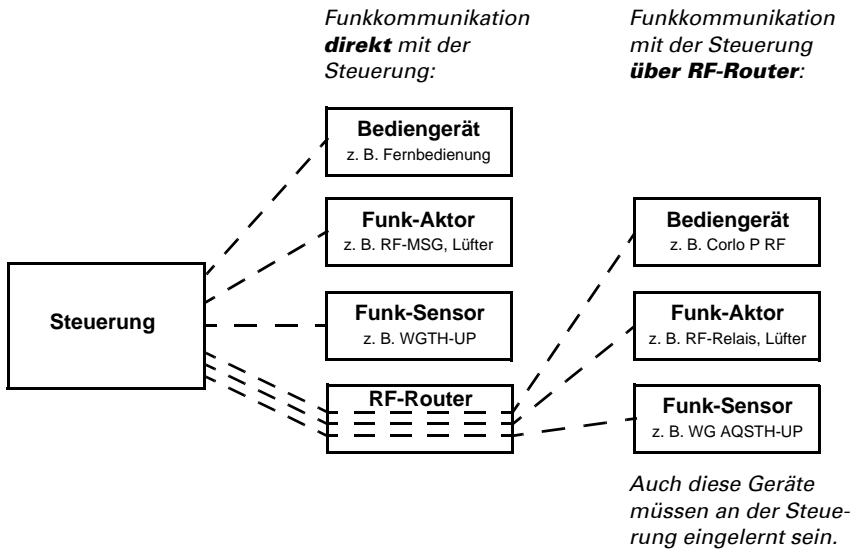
Funkkommunikation **direkt** mit der Steuerung:

Funkkommunikation mit der Steuerung **über RF-Router**:

Bediengerät
z. B. Fernbedienung

Funk-Aktor
z. B. RF-MSG, Lüfter

Steuerung

Funk-Sensor
z. B. WGTH-UP

RF-Router

Bediengerät
z. B. Corlo P RF

Funk-Aktor
z. B. RF-Relais, Lüfter

Funk-Sensor
z. B. WG AQSTH-UP

Auch diese Geräte müssen an der Steuerung eingelernt sein.